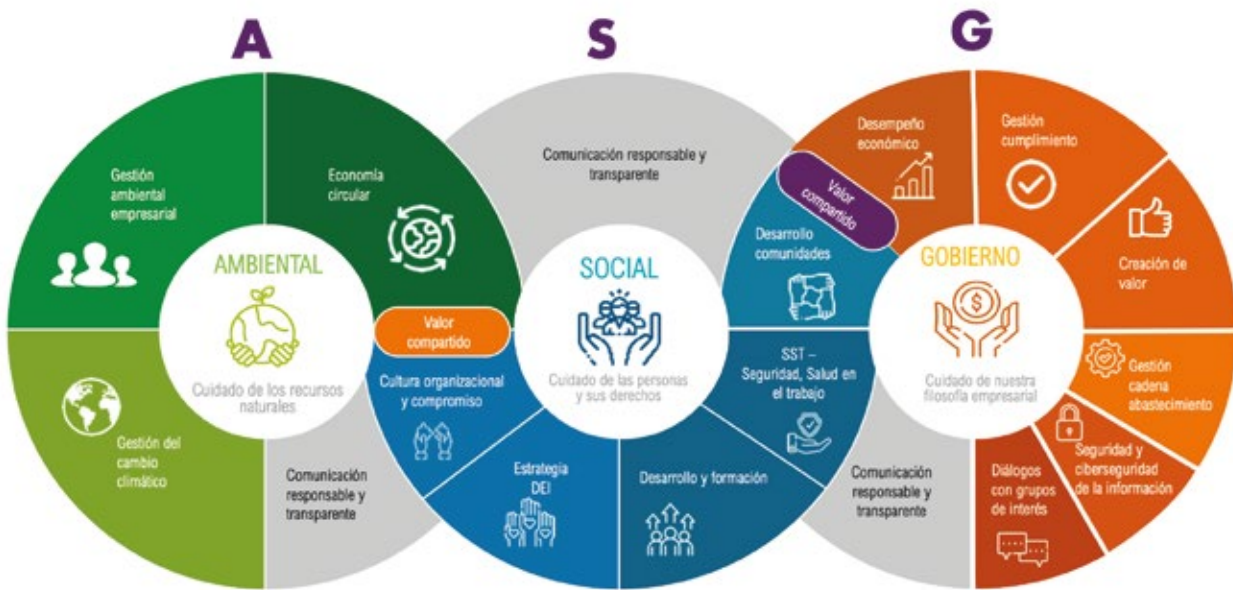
A

S

G

Gestión ambiental empresarial

Economía circular

AMBIENTAL

Cuidado de los recursos naturales

Gestión del cambio climático

Comunicación responsable y transparente

Comunicación responsable y transparente

Valor compartido

SOCIAL

Cuidado de las personas y sus derechos

Cultura organizacional y compromiso

Estrategia DEI

Desarrollo y formación

SST – Seguridad, Salud en el trabajo

Desarrollo comunidades

Valor compartido

Desempeño económico

Gestión cumplimiento

GOBIERNO

Cuidado de nuestra filosofía empresarial

Creación de valor

Gestión cadena abastecimiento

Seguridad y ciberseguridad de la información

Diálogos con grupos de interés

Comunicación responsable y transparente